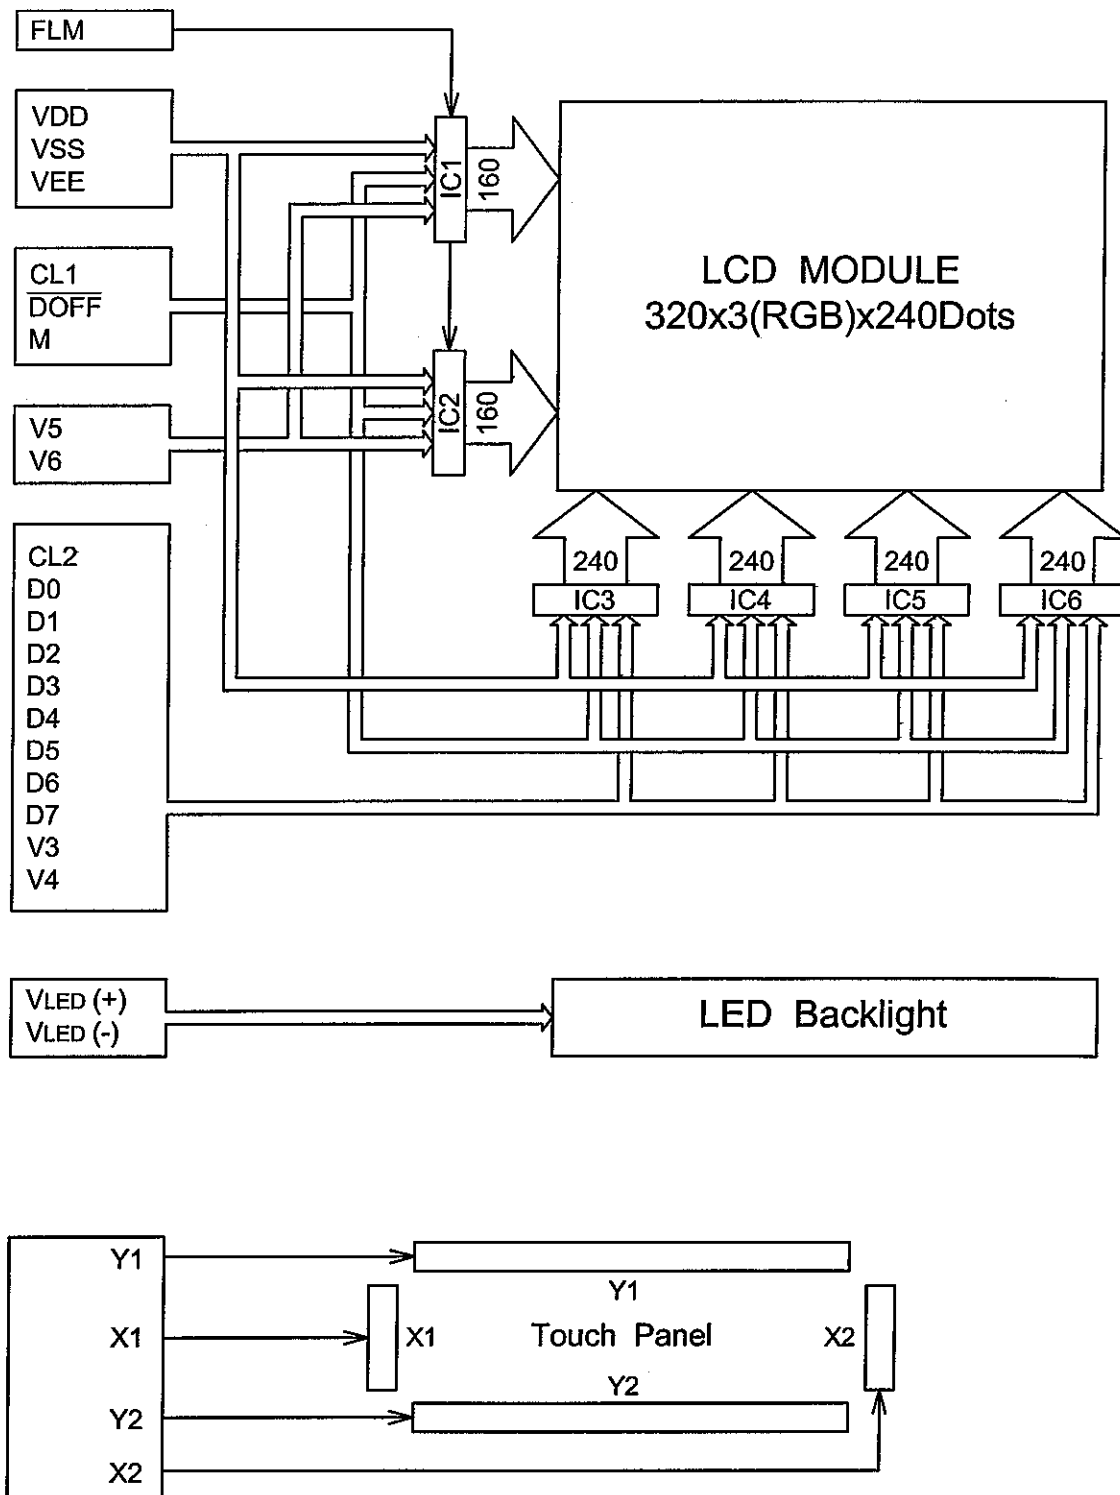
FLM

VDD
VSS
VEE

CL1
$\overline{DOFF}$
M

V5
V6

CL2
D0
D1
D2
D3
D4
D5
D6
D7
V3
V4

IC1
160

IC2
160

LCD MODULE
320x3(RGB)x240Dots

240
IC3
240
IC4
240
IC5
240
IC6

VLED (+)
VLED (-)

LED Backlight

Y1
X1
Y2
X2

Y1
X1
Touch Panel
X2
Y2